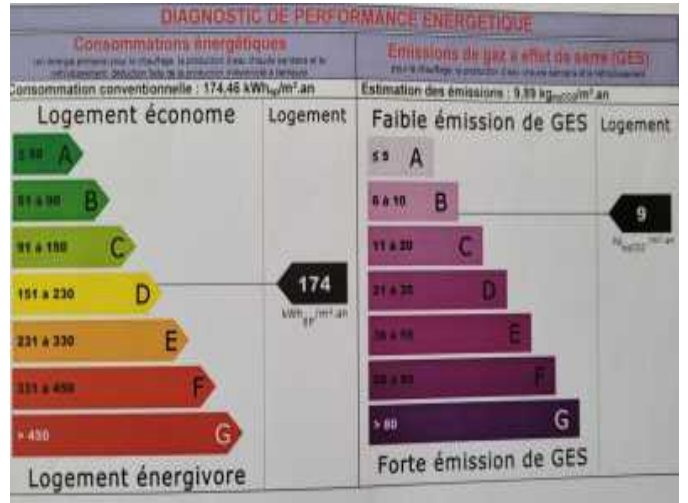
DIAGNOSTIC DE PERFORMANCE ENERGETIQUE

Consommations énergétiques
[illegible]

Consommation conventionnelle : 174,46 kWh$_{ep}$/m².an

Logement économe

Logement

≤ 50 A

51 à 90 B

91 à 150 C

151 à 230 D

231 à 330 E

331 à 450 F

> 450 G

174
kWh$_{EP}$/m².an

Logement énergivore

Emissions de gaz à effet de serre (GES)
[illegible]

Estimation des émissions : 9,89 kg$_{eqCO2}$/m².an

Faible émission de GES

Logement

≤ 5 A

6 à 10 B

11 à 20 C

21 à 35 D

36 à 55 E

56 à 80 F

> 80 G

9
kg$_{eqCO2}$/m².an

Forte émission de GES